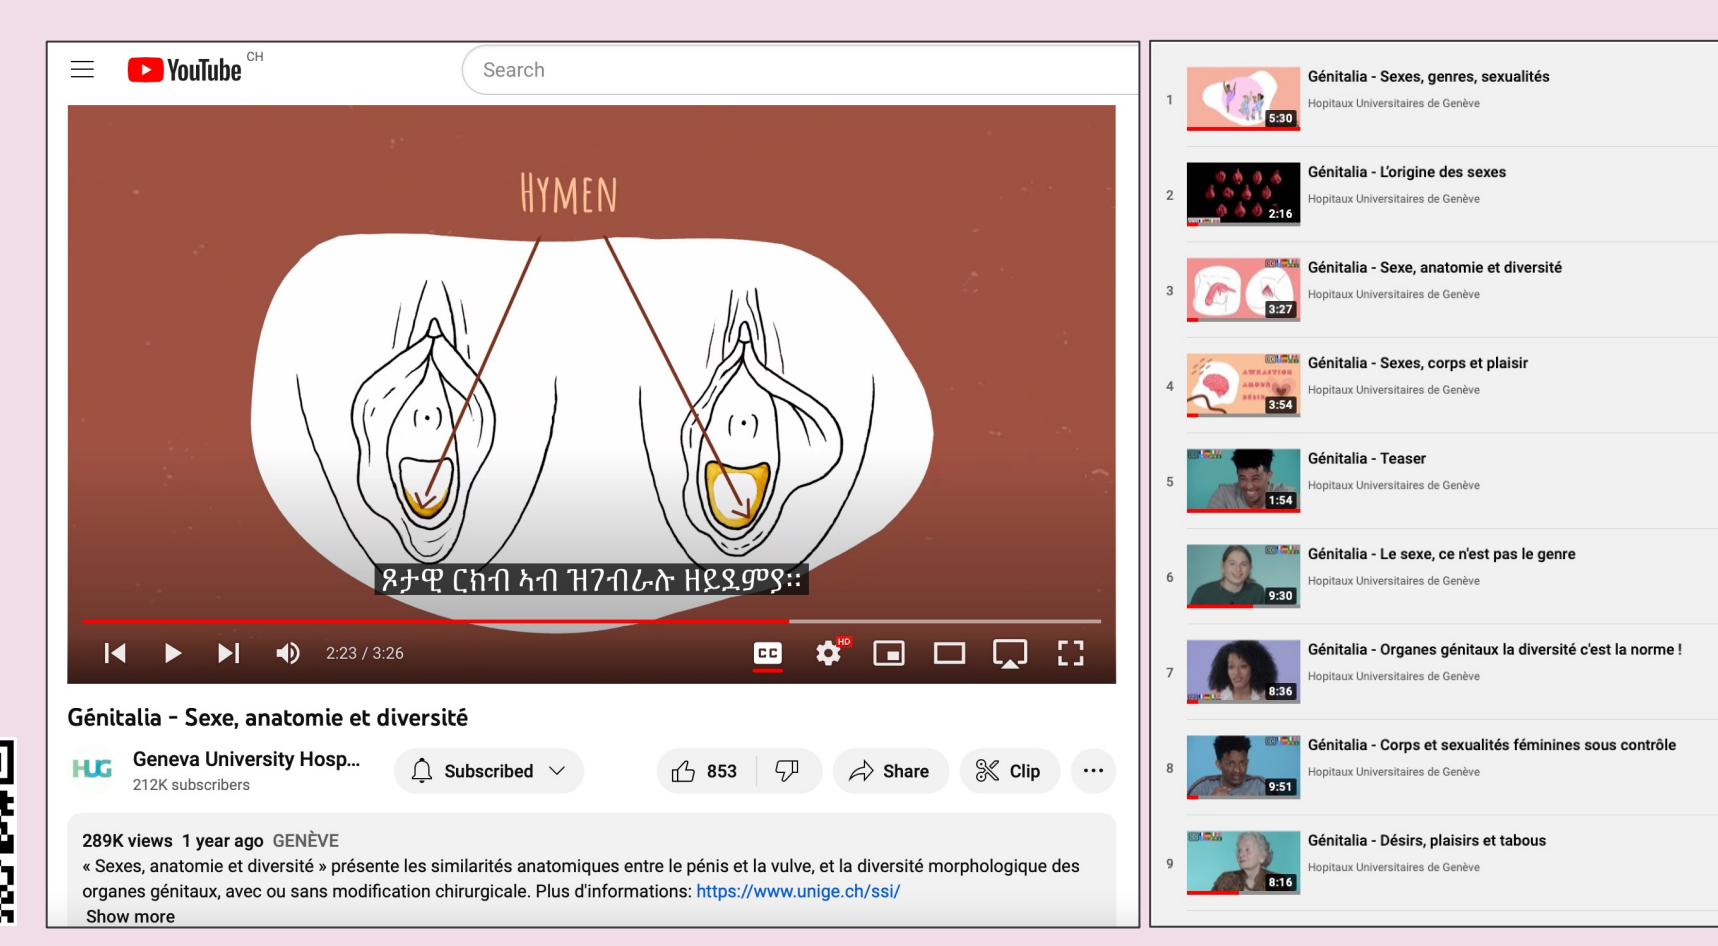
YouTube CH

Search

HYMEN

ጾታዊ ርክብ ኣብ ዝገብራሉ ዘይደምዩ።

2:23 / 3:26

HD

Génitalia - Sexe, anatomie et diversité

HUG

Geneva University Hosp...

212K subscribers

Subscribed

853

Share

Clip

289K views 1 year ago GENÈVE

« Sexes, anatomie et diversité » présente les similarités anatomiques entre le pénis et la vulve, et la diversité morphologique des organes génitaux, avec ou sans modification chirurgicale. Plus d'informations: https://www.unige.ch/ssi/

Show more

1 5:30 Génitalia - Sexes, genres, sexualités
Hopitaux Universitaires de Genève

2 2:16 Génitalia - L'origine des sexes
Hopitaux Universitaires de Genève

3 3:27 Génitalia - Sexe, anatomie et diversité
Hopitaux Universitaires de Genève

4 3:54 Génitalia - Sexes, corps et plaisir
Hopitaux Universitaires de Genève

5 1:54 Génitalia - Teaser
Hopitaux Universitaires de Genève

6 9:30 Génitalia - Le sexe, ce n'est pas le genre
Hopitaux Universitaires de Genève

7 8:36 Génitalia - Organes génitaux la diversité c'est la norme !
Hopitaux Universitaires de Genève

8 9:51 Génitalia - Corps et sexualités féminines sous contrôle
Hopitaux Universitaires de Genève

9 8:16 Génitalia - Désirs, plaisirs et tabous
Hopitaux Universitaires de Genève